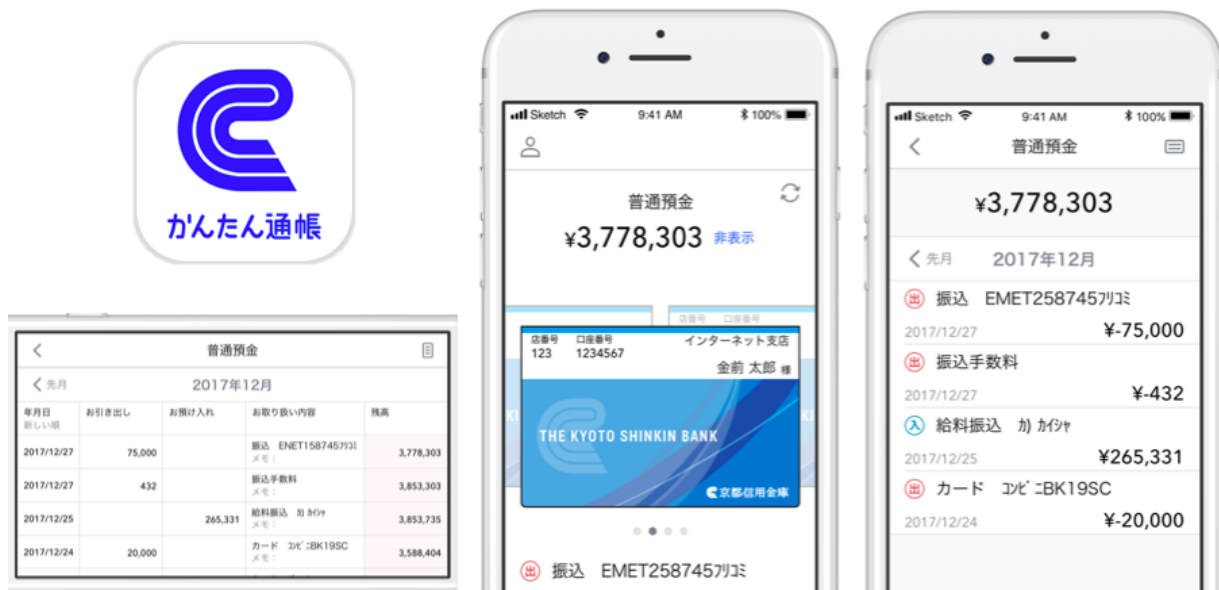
かんたん通帳

普通預金

先月 2017年12月

| 年月日 新しい順 | お引き出し | お預け入れ | お取り扱い内容 | 残高 |
|---|---|---|---|---|
| 2017/12/27 | 75,000 | | 振込 ENET1587459ﾌﾘｺﾐ メモ: | 3,778,303 |
| 2017/12/27 | 432 | | 振込手数料 メモ: | 3,853,303 |
| 2017/12/25 | | 265,331 | 給料振込 ｶ) ｶｲｼｬ メモ: | 3,853,735 |
| 2017/12/24 | 20,000 | | カード ｺﾝﾋﾞﾆBK19SC メモ: | 3,588,404 |

Sketch 9:41 AM 100%

普通預金
¥3,778,303 非表示

店番号 123 口座番号 1234567 インターネット支店
金前 太郎 様
THE KYOTO SHINKIN BANK
京都信用金庫

出 振込 EMET258745ﾌﾘｺﾐ

Sketch 9:41 AM 100%

普通預金

¥3,778,303

先月 2017年12月

出 振込 EMET258745ﾌﾘｺﾐ
2017/12/27 ¥-75,000

出 振込手数料
2017/12/27 ¥-432

入 給料振込 ｶ) ｶｲｼｬ
2017/12/25 ¥265,331

出 カード ｺﾝﾋﾞﾆBK19SC
2017/12/24 ¥-20,000